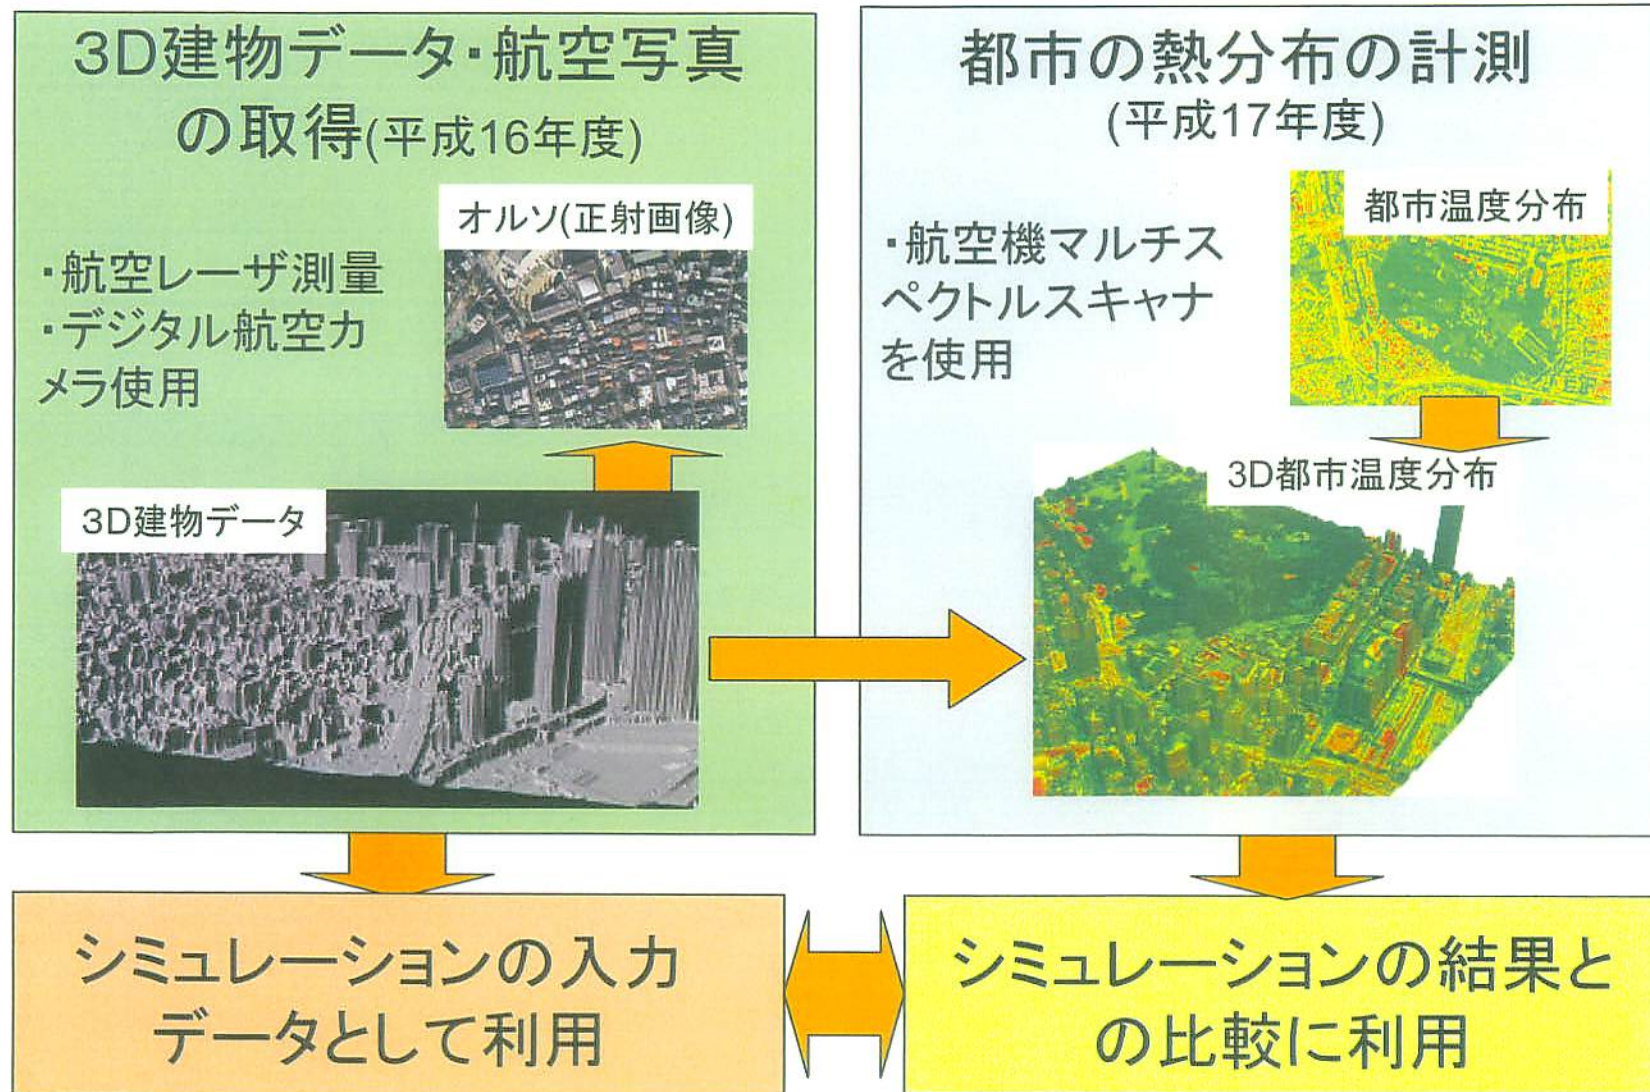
3D建物データ・航空写真の取得(平成16年度)

・航空レーザ測量
・デジタル航空カメラ使用

オルソ(正射画像)

3D建物データ

都市の熱分布の計測
(平成17年度)

・航空機マルチスペクトルスキャナを使用

都市温度分布

3D都市温度分布

シミュレーションの入力データとして利用

シミュレーションの結果との比較に利用